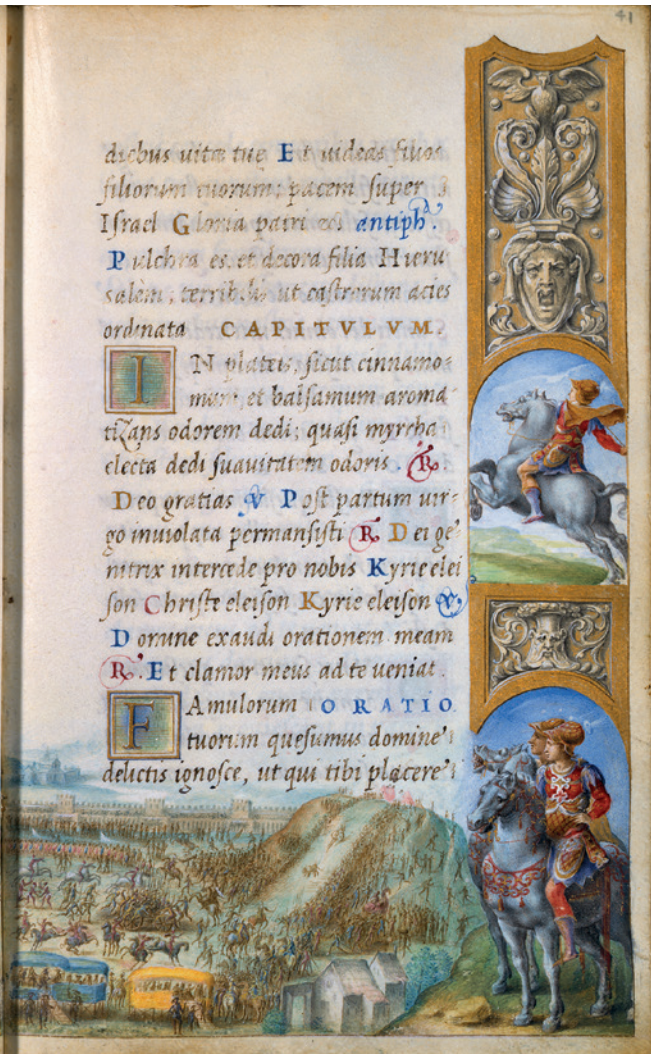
41

diebus uitæ tuæ Et uideas filios filiorum tuorum: pacem super Israel Gloria patri etc. antiph. Pulchra es, et decora filia Hierusalem, terribilis ut castrorum acies ordinata CAPITVLVM.

IN plateis, sicut cinnamomum, et balsamum aromatizans odorem dedi; quasi myrrha electa dedi suauitatem odoris. ℟ Deo gratias ℣ Post partum uirgo inuiolata permansisti ℟ Dei genitrix intercede pro nobis Kyrie eleison Christe eleison Kyrie eleison ℣ Domine exaudi orationem meam ℟ Et clamor meus ad te ueniat.

Famulorum ORATIO tuorum quesumus domine delictis ignosce, ut qui tibi placere